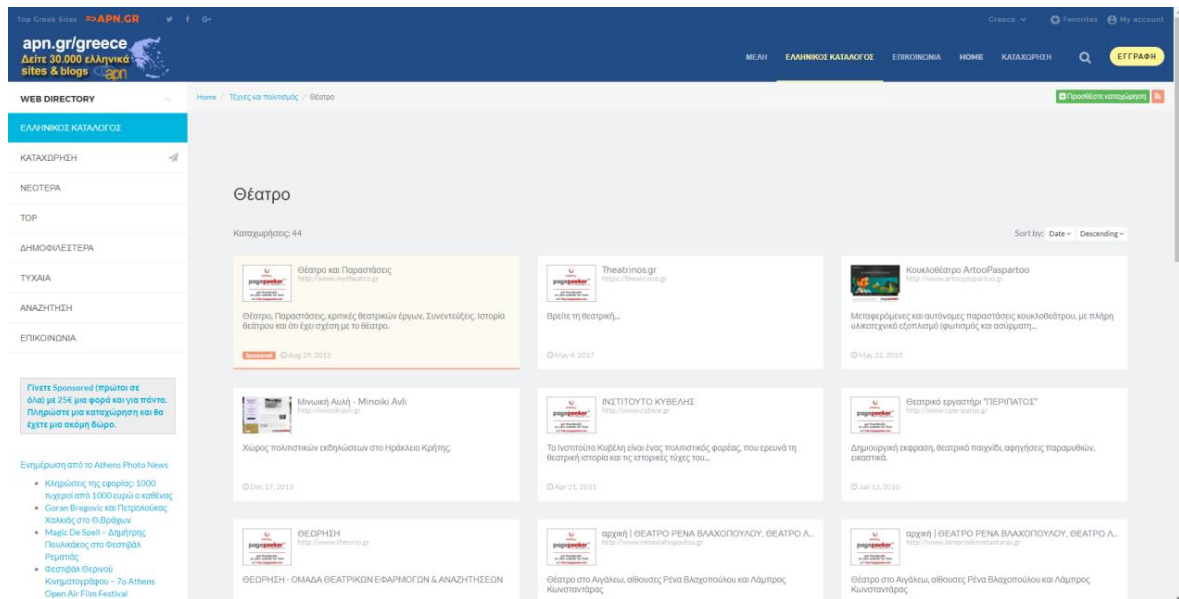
Top Greek Sites APN.GR

Greece Favorites My account

apn.gr/greece
Δείτε 30.000 ελληνικά sites & blogs apn

ΜΕΔΗ ΕΛΛΗΝΙΚΟΣ ΚΑΤΑΛΟΓΟΣ ΕΠΙΚΟΙΝΩΝΙΑ HOME ΚΑΤΑΧΩΡΗΣΗ ΕΓΓΡΑΦΗ

WEB DIRECTORY

ΕΛΛΗΝΙΚΟΣ ΚΑΤΑΛΟΓΟΣ
ΚΑΤΑΧΩΡΗΣΗ
ΝΕΟΤΕΡΑ
TOP
ΔΗΜΟΦΙΛΕΣΤΕΡΑ
ΤΥΧΑΙΑ
ΑΝΑΖΗΤΗΣΗ
ΕΠΙΚΟΙΝΩΝΙΑ

Γίνετε Sponsored (πρώτοι σε όλα) με 25€ μια φορά και για πάντα. Πληρώστε μια καταχώρηση και θα έχετε μια ακόμη δώρο.

Ενημέρωση από το Athens Photo News
• Κληρώσεις της εφορίας: 1000 τυχεροί από 1000 ευρώ ο καθένας
• Goran Bregovic και Πετρολούκας Χαλκιάς στο Θ.Βράχων
• Magic De Spell - Δημήτρης Πουλικάκος στο Φεστιβάλ Ρεματιάς
• Φεστιβάλ Θερινού Κινηματογράφου - 7ο Athens Open Air Film Festival

Home / Τέχνες και πολιτισμός / Θέατρο

Προσθέστε καταχώρηση

Θέατρο

Καταχωρήσεις: 44

Sort by: Date Descending

Θέατρο και Παραστάσεις
http://www.mytheatro.gr
Θέατρο, Παραστάσεις, κριτικές θεατρικών έργων, Συνεντεύξεις, Ιστορία θεάτρου και ότι έχει σχέση με το θέατρο.
Sponsored Aug 29, 2012

Theatrinos.gr
https://theatrinos.gr
Βρείτε τη θεατρική...
May 4, 2017

Κουκλοθέατρο ArtooPaspartoo
http://www.artoopaspartoo.gr
Μεταφερόμενες και αυτόνομες παραστάσεις κουκλοθεάτρου, με πλήρη υλικοτεχνικό εξοπλισμό (φωτισμός και ασύρματη...
May 22, 2015

Μινωική Αυλή - Minoiki Avli
http://minoikiavli.gr
Χώρος πολιτιστικών εκδηλώσεων στο Ηράκλειο Κρήτης.
Dec 17, 2013

ΙΝΣΤΙΤΟΥΤΟ ΚΥΒΕΛΗΣ
http://www.cybele.gr
Το Ινστιτούτο Κυβέλη είναι ένας πολιτιστικός φορέας, που ερευνά τη θεατρική ιστορία και τις ιστορικές τύχες του...
Apr 21, 2011

Θεατρικό εργαστήρι "ΠΕΡΙΠΑΤΟΣ"
http://www.peripatos.gr
Δημιουργική έκφραση, θεατρικό παιχνίδι, αφηγήσεις παραμυθιών, εικαστικά.
Jan 12, 2010

ΘΕΩΡΗΣΗ
http://www.theorisi.gr
ΘΕΩΡΗΣΗ - ΟΜΑΔΑ ΘΕΑΤΡΙΚΩΝ ΕΦΑΡΜΟΓΩΝ & ΑΝΑΖΗΤΗΣΕΩΝ

αρχική | ΘΕΑΤΡΟ ΡΕΝΑ ΒΛΑΧΟΠΟΥΛΟΥ, ΘΕΑΤΡΟ Λ...
http://www.renavlahopoulou.gr
Θέατρο στο Αιγάλεω, αίθουσες Ρένα Βλαχοπούλου και Λάμπρος Κωνσταντάρας

αρχική | ΘΕΑΤΡΟ ΡΕΝΑ ΒΛΑΧΟΠΟΥΛΟΥ, ΘΕΑΤΡΟ Λ...
http://www.lamproskonstantaras.gr
Θέατρο στο Αιγάλεω, αίθουσες Ρένα Βλαχοπούλου και Λάμπρος Κωνσταντάρας